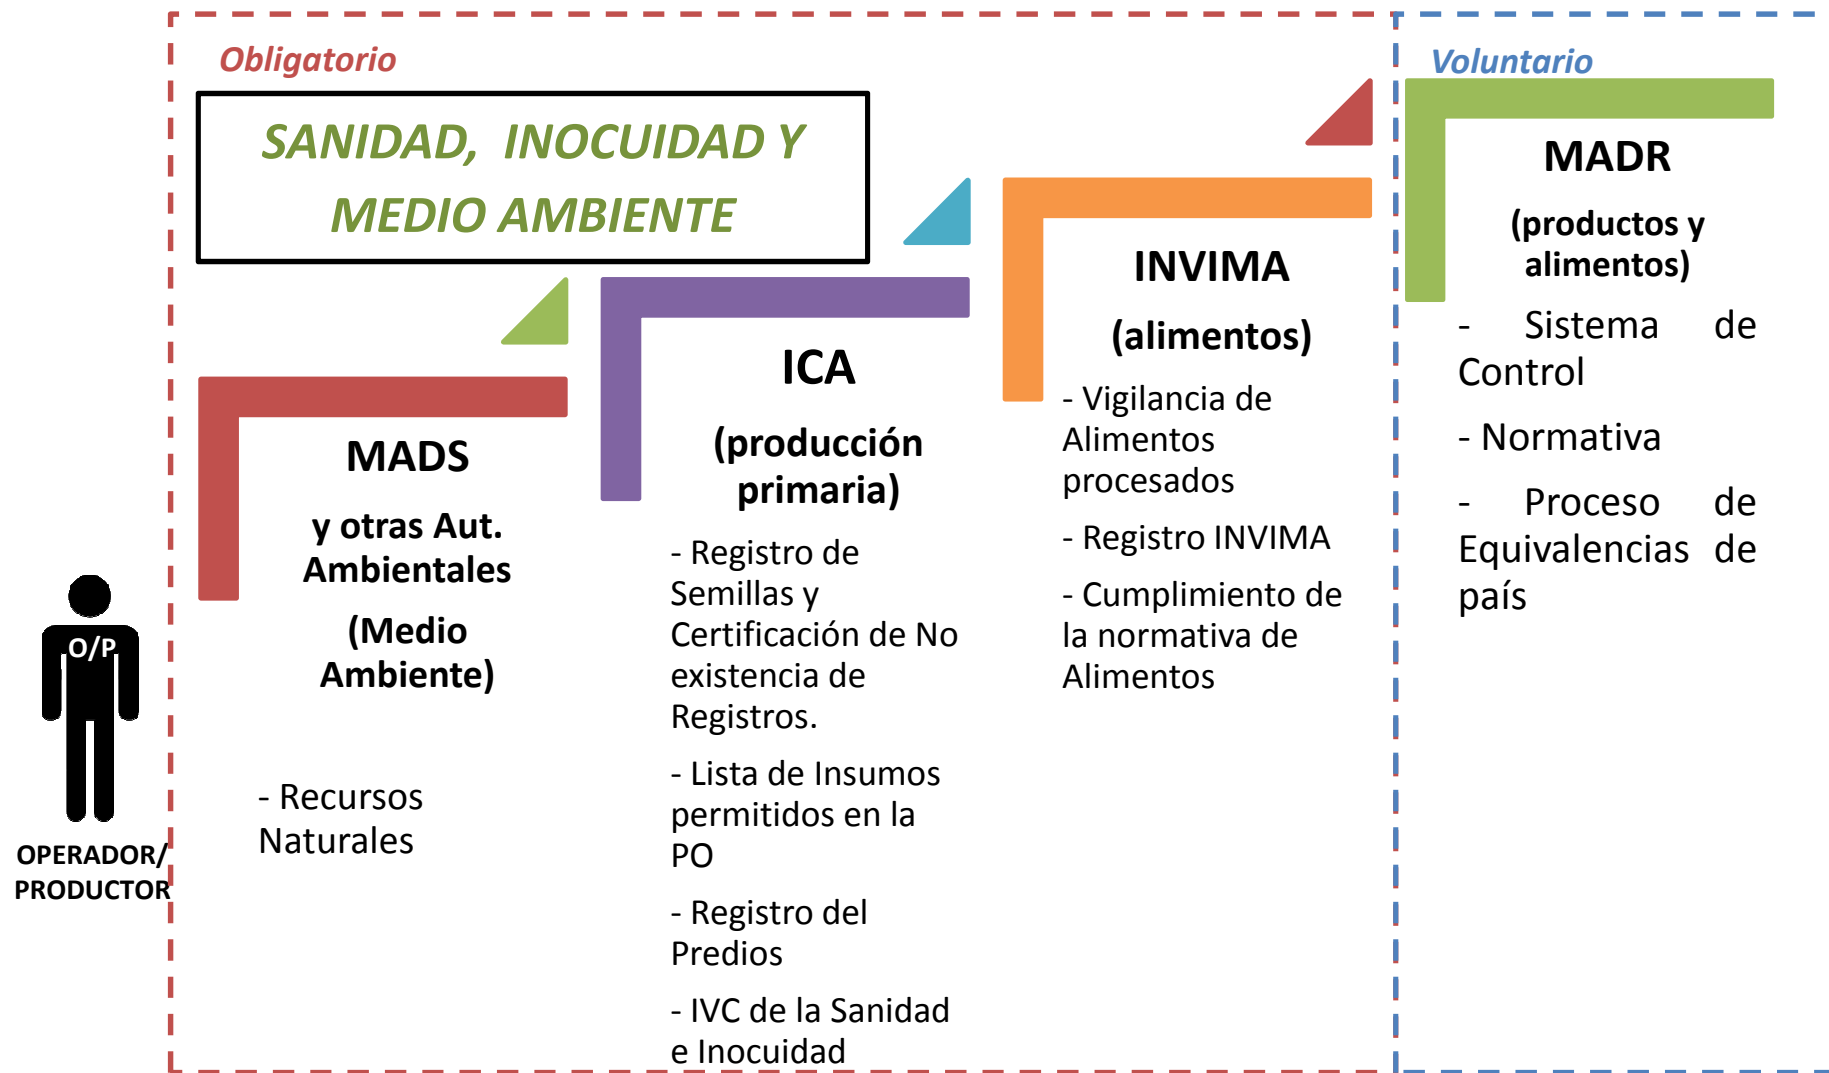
Obligatorio

SANIDAD, INOCUIDAD Y MEDIO AMBIENTE

Voluntario

O/P

OPERADOR/ PRODUCTOR

MADS

y otras Aut. Ambientales

(Medio Ambiente)

- Recursos Naturales

ICA

(producción primaria)

- Registro de Semillas y Certificación de No existencia de Registros.

- Lista de Insumos permitidos en la PO

- Registro del Predios

- IVC de la Sanidad e Inocuidad

INVIMA

(alimentos)

- Vigilancia de Alimentos procesados

- Registro INVIMA

- Cumplimiento de la normativa de Alimentos

MADR

(productos y alimentos)

- Sistema de Control

- Normativa

- Proceso de Equivalencias de país